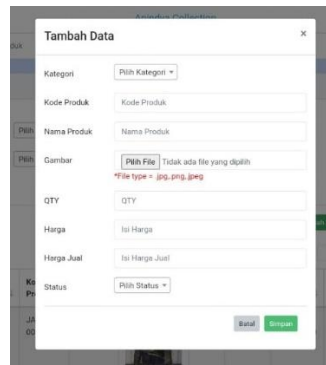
Anindya Collection

Tambah Data

×

Kategori
Pilih Kategori

Kode Produk
Kode Produk

Nama Produk
Nama Produk

Gambar
Pilih File Tidak ada file yang dipilih
*File type = .jpg,.png,.jpeg

QTY
QTY

Harga
Isi Harga

Harga Jual
Isi Harga Jual

Status
Pilih Status

Batal
Simpan